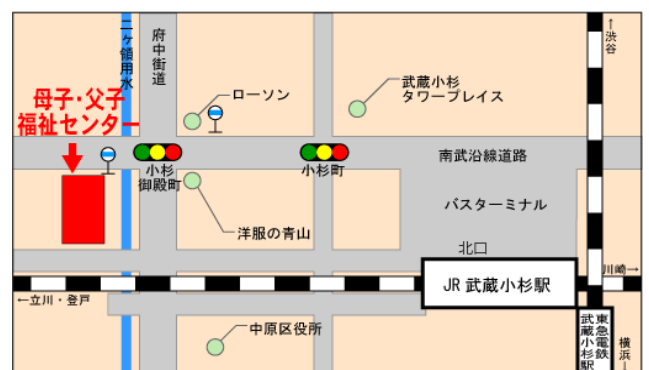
二ヶ領用水

府中街道

↑渋谷

母子・父子福祉センター

ローソン

武蔵小杉タワープレイス

南武沿線道路

小杉御殿町

小杉町

バスターミナル

洋服の青山

北口

JR 武蔵小杉駅

川崎→

←立川・登戸

中原区役所

東急電鉄武蔵小杉駅

横浜↓